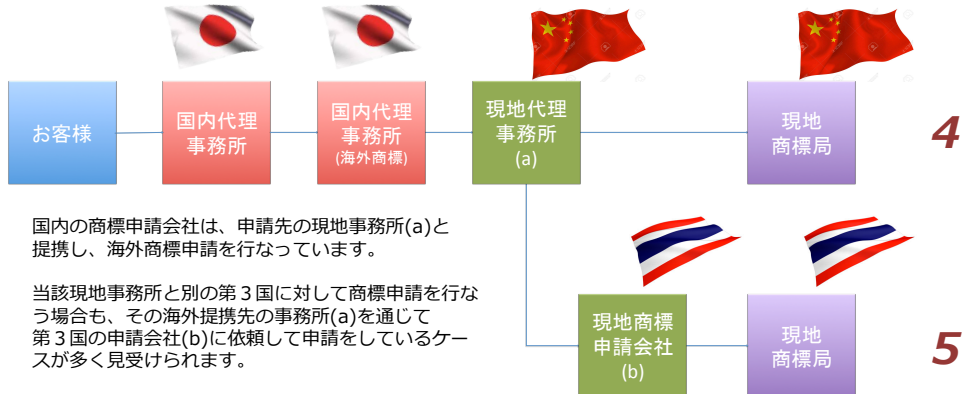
お客様

国内代理事務所

国内代理事務所
(海外商標)

現地代理事務所
(a)

現地商標局

4

国内の商標申請会社は、申請先の現地事務所(a)と提携し、海外商標申請を行なっています。

当該現地事務所と別の第３国に対して商標申請を行なう場合も、その海外提携先の事務所(a)を通じて第３国の申請会社(b)に依頼して申請をしているケースが多く見受けられます。

現地商標申請会社
(b)

現地商標局

5